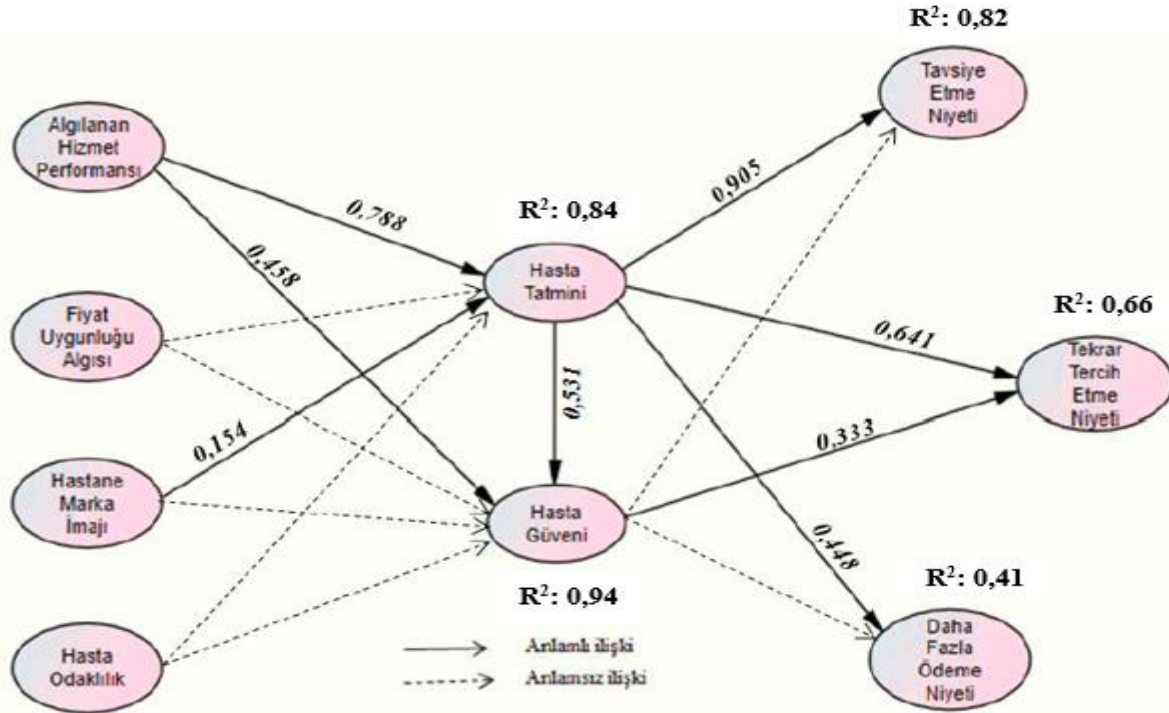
$R^2$: 0,82

Tavsiye Etme Niyeti

Algılanan Hizmet Performansı

0,905

0,788

$R^2$: 0,84

0,458

Hasta Tatmini

$R^2$: 0,66

Fiyat Uygunluğu Algısı

0,641

Tekrar Tercih Etme Niyeti

0,531

0,333

0,154

Hastane Marka İmajı

Hasta Güveni

0,448

$R^2$: 0,41

$R^2$: 0,94

Hasta Odaklılık

Anlamlı ilişki

Anlamsız ilişki

Daha Fazla Ödeme Niyeti